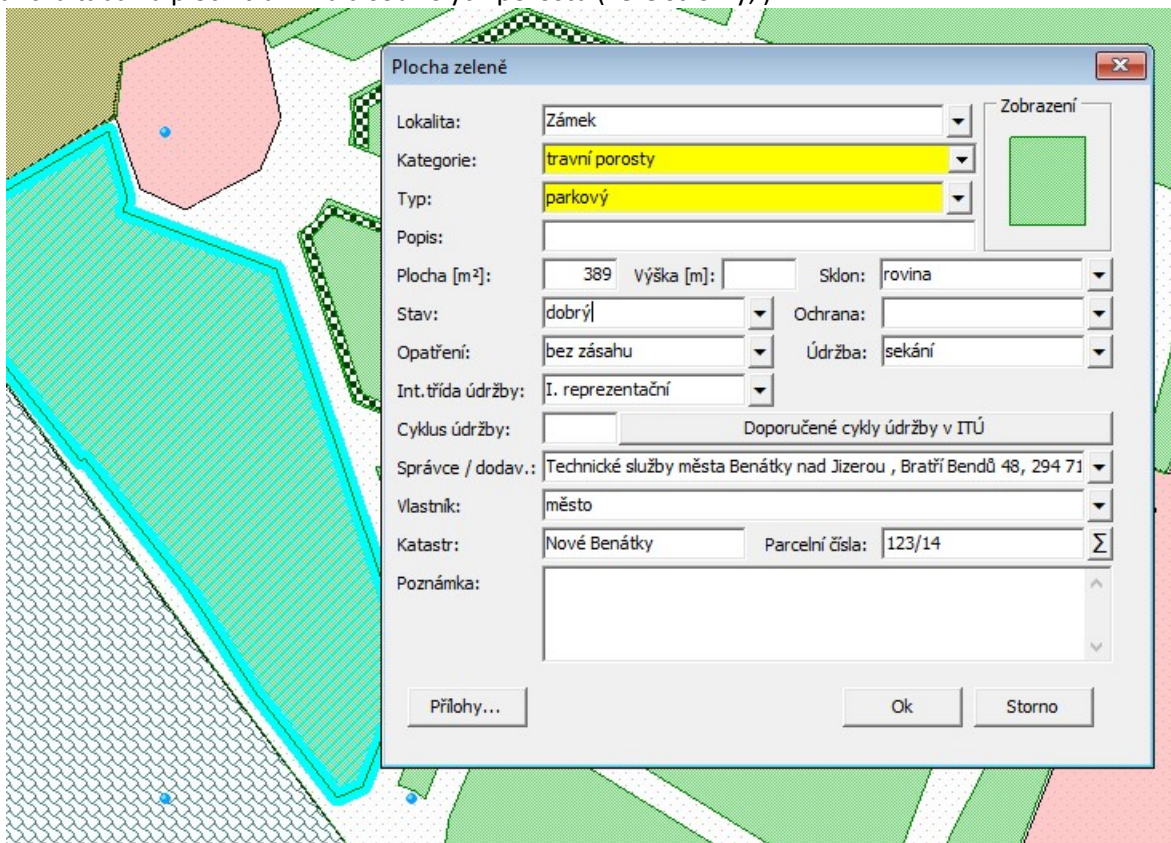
Plocha zeleně

Lokalita: Zámek
Zobrazení
Kategorie: travní porosty
Typ: parkový
Popis:
Plocha [m²]: 389 Výška [m]: Sklon: rovina
Stav: dobrý Ochrana:
Opatření: bez zásahu Údržba: sekání
Int.třída údržby: I. reprezentační
Cyklus údržby: Doporučené cykly údržby v ITÚ
Správce / dodav.: Technické služby města Benátky nad Jizerou , Bratří Bendů 48, 294 71
Vlastník: město
Katastr: Nové Benátky Parcelní čísla: 123/14 $\Sigma$
Poznámka:

Přílohy... Ok Storno